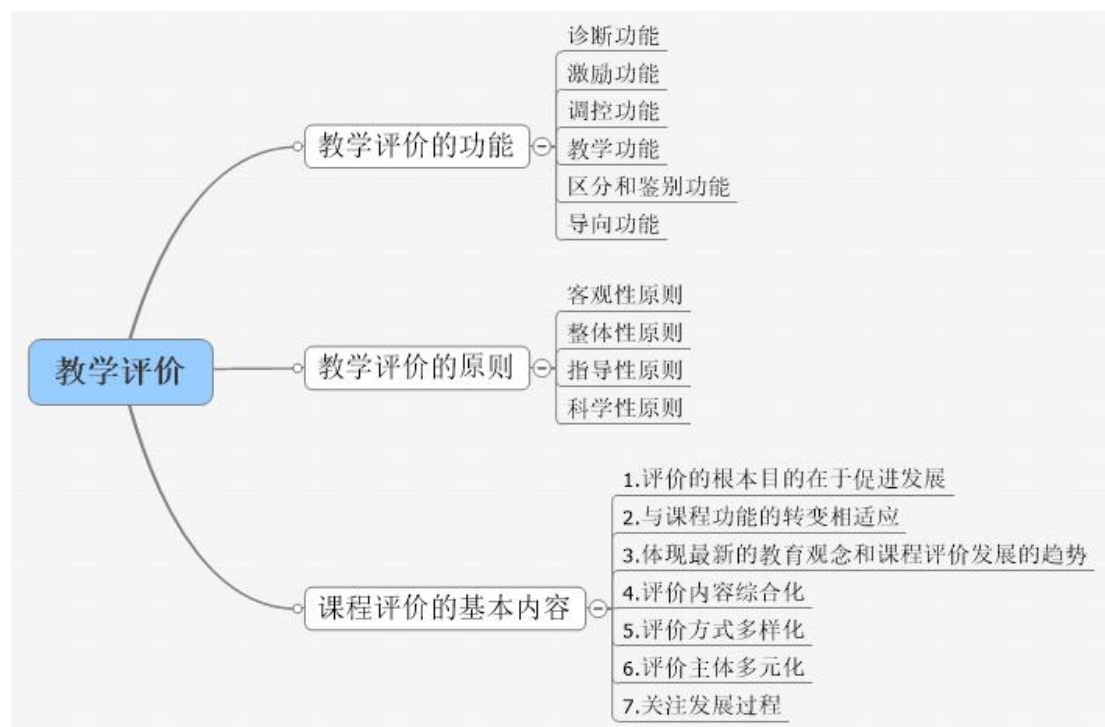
教学评价

教学评价的功能
诊断功能
激励功能
调控功能
教学功能
区分和鉴别功能
导向功能

教学评价的原则
客观性原则
整体性原则
指导性原则
科学性原则

课程评价的基本内容
1.评价的根本目的在于促进发展
2.与课程功能的转变相适应
3.体现最新的教育观念和课程评价发展的趋势
4.评价内容综合化
5.评价方式多样化
6.评价主体多元化
7.关注发展过程